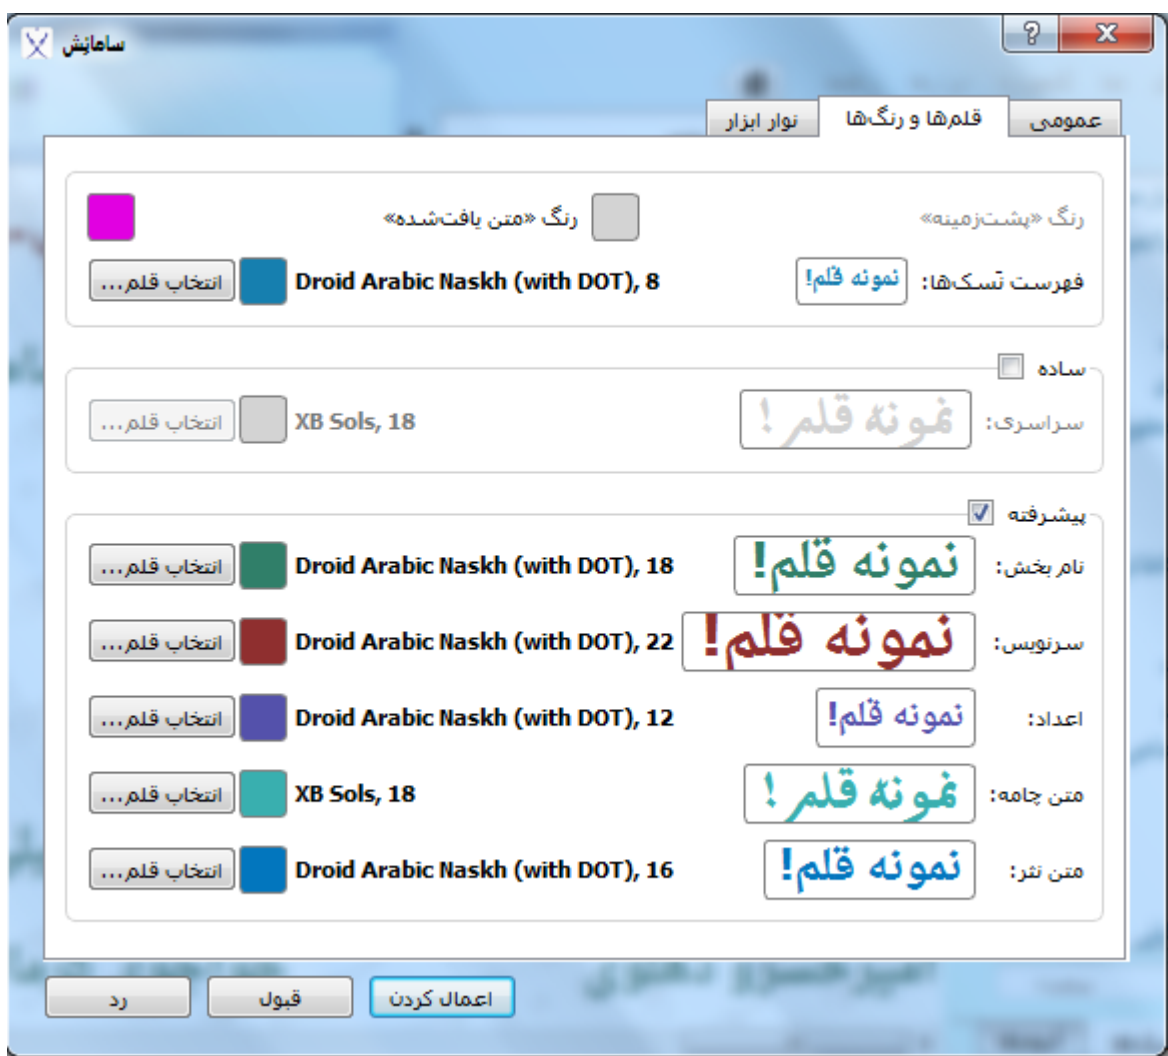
سامانش

?

X

عمومی

قلم‌ها و رنگ‌ها

نوار ابزار

رنگ «پشت‌زمینه»

رنگ «متن یافت‌شده»

فهرست تسک‌ها:

نمونه قلم!

Droid Arabic Naskh (with DOT), 8

انتخاب قلم...

ساده

سراسری:

نمونه قلم!

XB Sols, 18

انتخاب قلم...

پیشرفته

نام بخش:

نمونه قلم!

Droid Arabic Naskh (with DOT), 18

انتخاب قلم...

سرنویس:

نمونه قلم!

Droid Arabic Naskh (with DOT), 22

انتخاب قلم...

اعداد:

نمونه قلم!

Droid Arabic Naskh (with DOT), 12

انتخاب قلم...

متن چامه:

نمونه قلم!

XB Sols, 18

انتخاب قلم...

متن نثر:

نمونه قلم!

Droid Arabic Naskh (with DOT), 16

انتخاب قلم...

اعمال کردن

قبول

رد